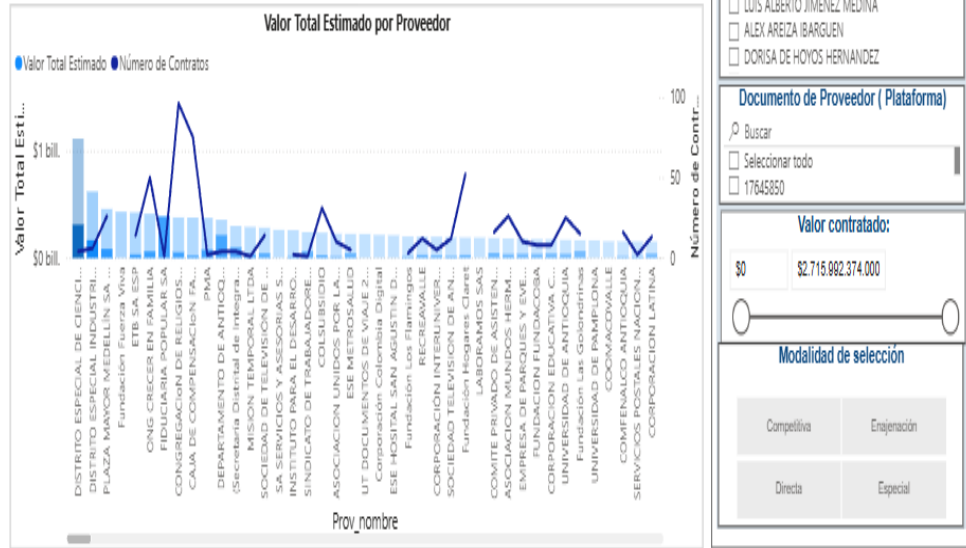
Valor Total Estimado por Proveedor

Valor Total Estimado Número de Contratos

Valor Total Estim...

$1 bill.

$0 bill.

100

50

0

Número de Contr...

DISTRITO ESPECIAL DE CIENCI...
DISTRITO ESPECIAL INDUSTRI...
PLAZA MAYOR MEDELLIN SA ...
Fundación Fuerza Viva
ETB SA ESP
ONG CRECER EN FAMILIA
FIDUCIARIA POPULAR SA
CONGREGACIoN DE RELIGIOS...
CAJA DE COMPENSACIoN FA...
PMA
DEPARTAMENTO DE ANTIOQ...
(Secretaria Distrital de Integra...
MISION TEMPORAL LTDA
SOCIEDAD DE TELEVISION DE ...
SA SERVICIOS Y ASESORIAS S...
INSTITUTO PARA EL DESARRO...
SINDICATO DE TRABAJADORE...
COLSUBSIDIO
ASOCIACION UNIDOS POR LA...
ESE METROSALUD
UT DOCUMENTOS DE VIAJE 2...
Corporación Colombia Digital
ESE HOSITAL SAN AGUSTIN D...
Fundación Los Flamingos
RECREAVALLE
CORPORACION INTERUNIVER...
SOCIEDAD TELEVISION DE AN...
Fundación Hogares Claret
LABORAMOS SAS
COMITE PRIVADO DE ASISTEN...
ASOCIACION MUNDOS HERM...
EMPRESA DE PARQUES Y EVE...
FUNDACION FUNDACOBA
CORPORACION EDUCATIVA C...
UNIVERSIDAD DE ANTIOQUIA
Fundación Las Golondrinas
UNIVERSIDAD DE PAMPLONA
COOMACOVALLE
COMFENALCO ANTIOQUIA
SERVICIOS POSTALES NACION...
CORPORACION LATINA

Prov_nombre

LUIS ALBERTO JIMENEZ MEDINA
ALEX AREIZA IBARGUEN
DORISA DE HOYOS HERNANDEZ

Documento de Proveedor ( Plataforma)

Buscar

Seleccionar todo

17645850

Valor contratado:

$0

$2.715.992.374.000

Modalidad de selección

Competitiva

Enajenación

Directa

Especial